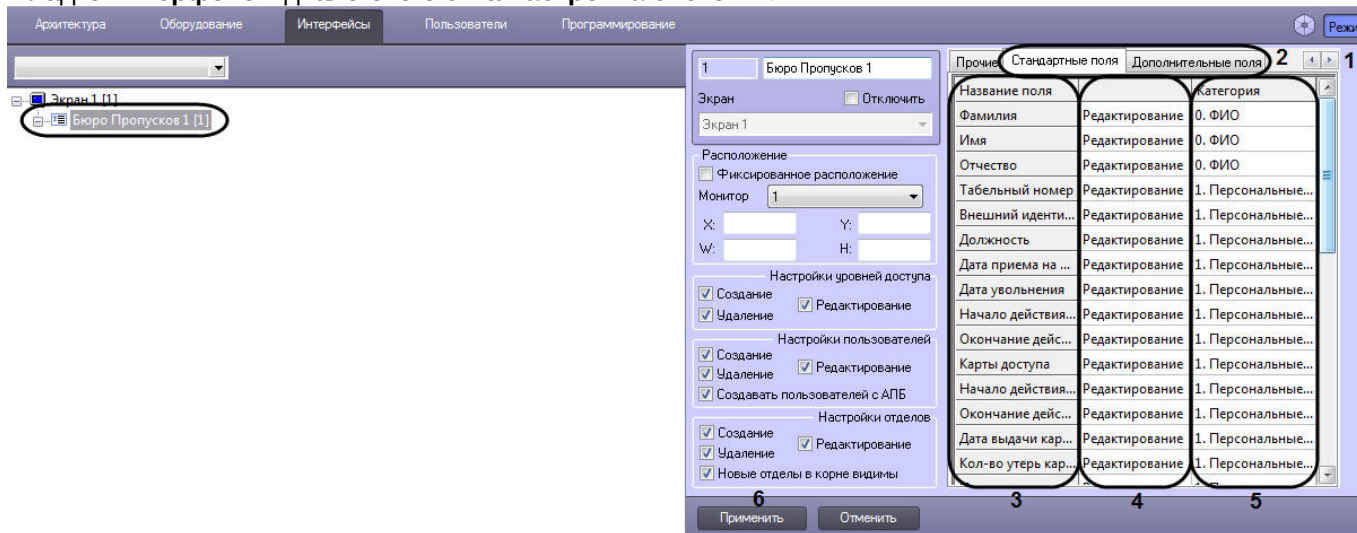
Архитектура Оборудование Интерфейсы Пользователи Программирование

Режи

Экран 1 [1]
Бюро Пропусков 1 [1]

1 Бюро Пропусков 1
Экран Отключить
Экран 1

Расположение
Фиксированное расположение
Монитор 1
X: Y:
W: H:

Настройки уровней доступа
Создание
Удаление
Редактирование

Настройки пользователей
Создание
Удаление
Редактирование
Создавать пользователей с АПБ

Настройки отделов
Создание
Удаление
Редактирование
Новые отделы в корне видимы

Прочие Стандартные поля Дополнительные поля 2 1

| Название поля | | Категория |
|---|---|---|
| Фамилия | Редактирование | 0. ФИО |
| Имя | Редактирование | 0. ФИО |
| Отчество | Редактирование | 0. ФИО |
| Табельный номер | Редактирование | 1. Персональные... |
| Внешний иденти... | Редактирование | 1. Персональные... |
| Должность | Редактирование | 1. Персональные... |
| Дата приема на ... | Редактирование | 1. Персональные... |
| Дата увольнения | Редактирование | 1. Персональные... |
| Начало действия... | Редактирование | 1. Персональные... |
| Окончание дейс... | Редактирование | 1. Персональные... |
| Карты доступа | Редактирование | 1. Персональные... |
| Начало действия... | Редактирование | 1. Персональные... |
| Окончание дейс... | Редактирование | 1. Персональные... |
| Дата выдачи кар... | Редактирование | 1. Персональные... |
| Кол-во утерь кар... | Редактирование | 1. Персональные... |

6 3 4 5

Применить Отменить